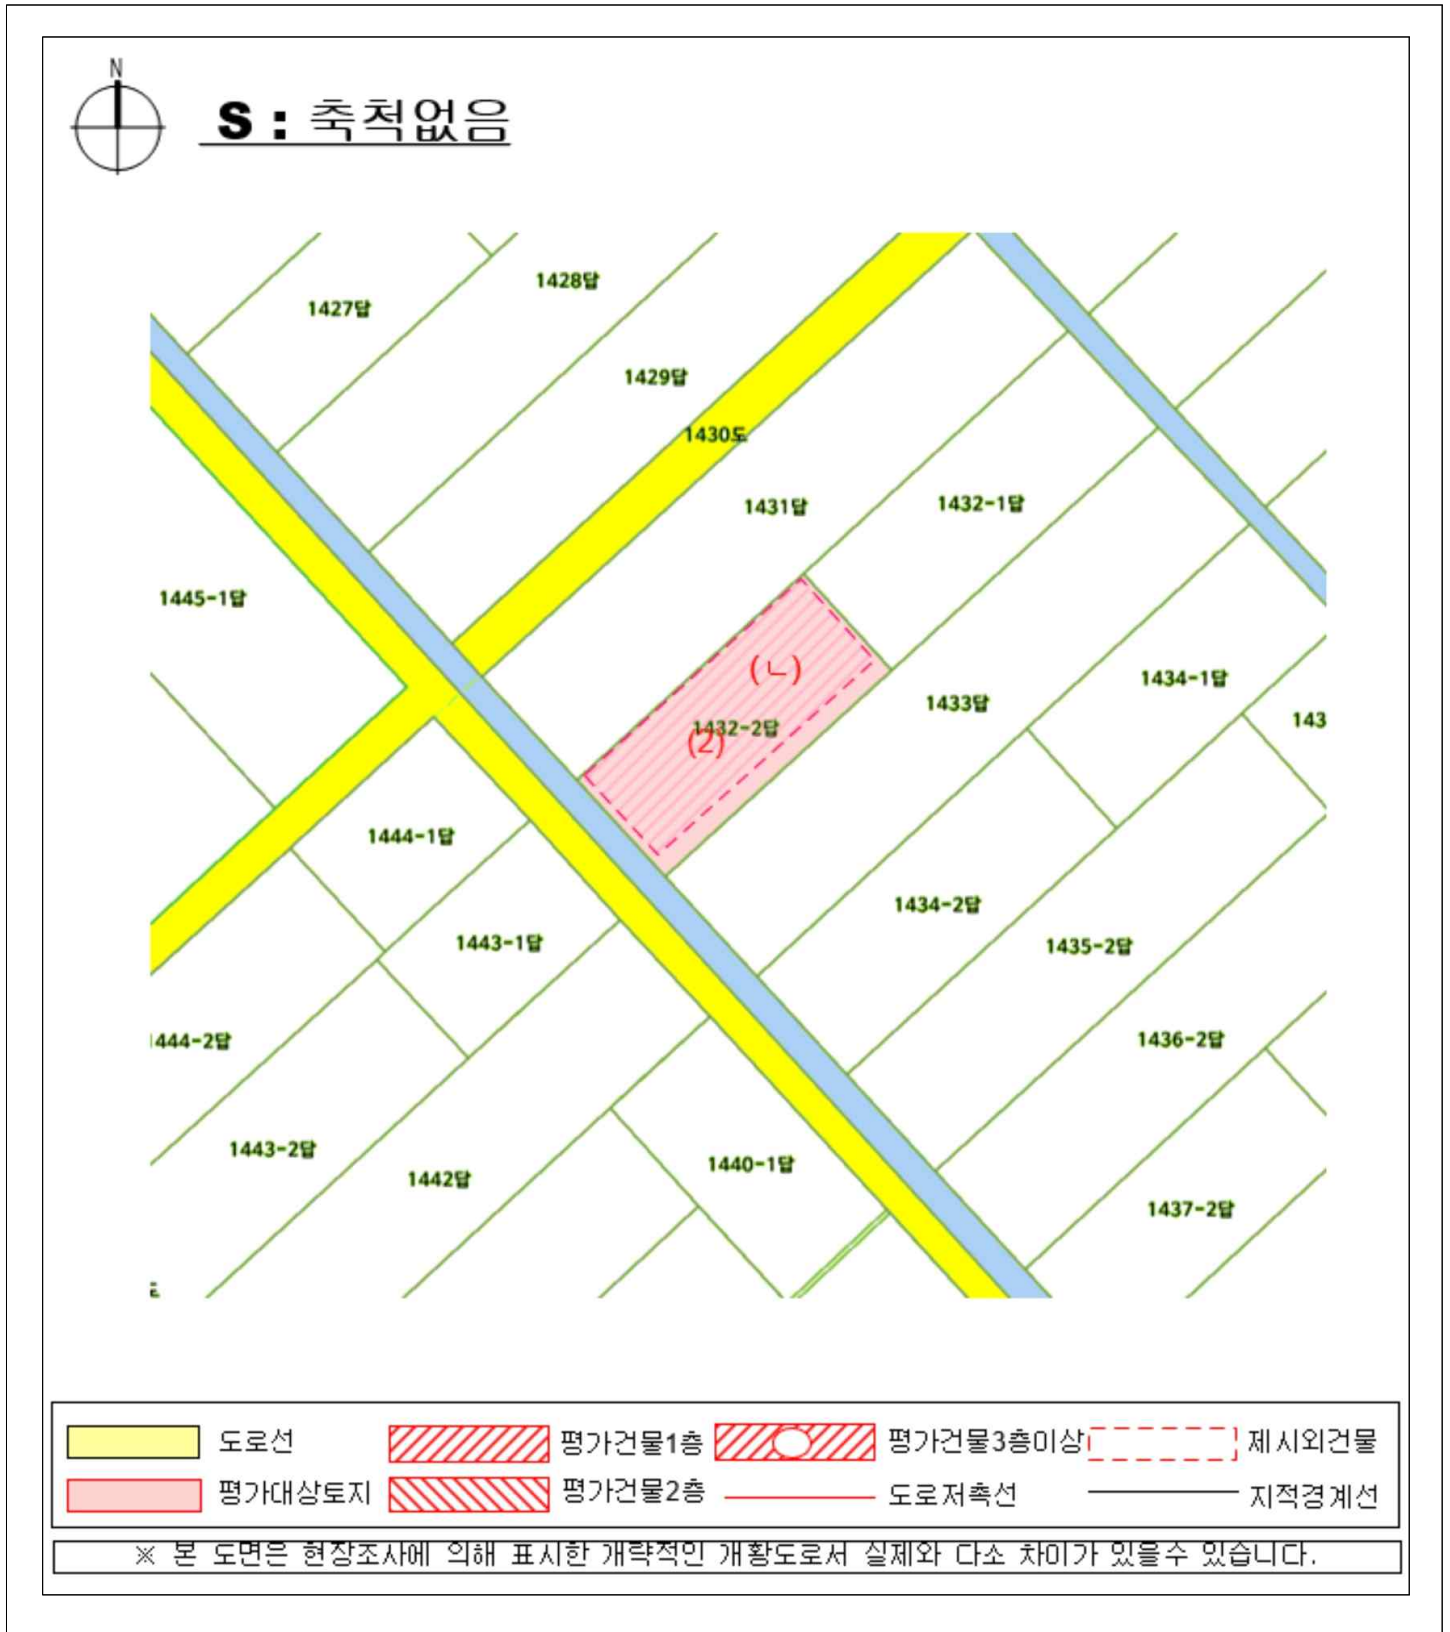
N

S : 축척없음

1427답
1428답
1429답
1430도
1431답
1432-1답
1445-1답
(ㄴ)
1432-2답
(2)
1433답
1434-1답
143
1444-1답
1443-1답
1434-2답
1435-2답
444-2답
1436-2답
1443-2답
1442답
1440-1답
1437-2답

| | 도로선 | | 평가건물1층 | | 평가건물3층이상 | | 제시외건물 |
|---|---|---|---|---|---|---|---|
| | 평가대상토지 | | 평가건물2층 | | 도로저촉선 | | 지적경계선 |

※ 본 도면은 현장조사에 의해 표시한 개략적인 개황도로서 실제와 다소 차이가 있을수 있습니다.